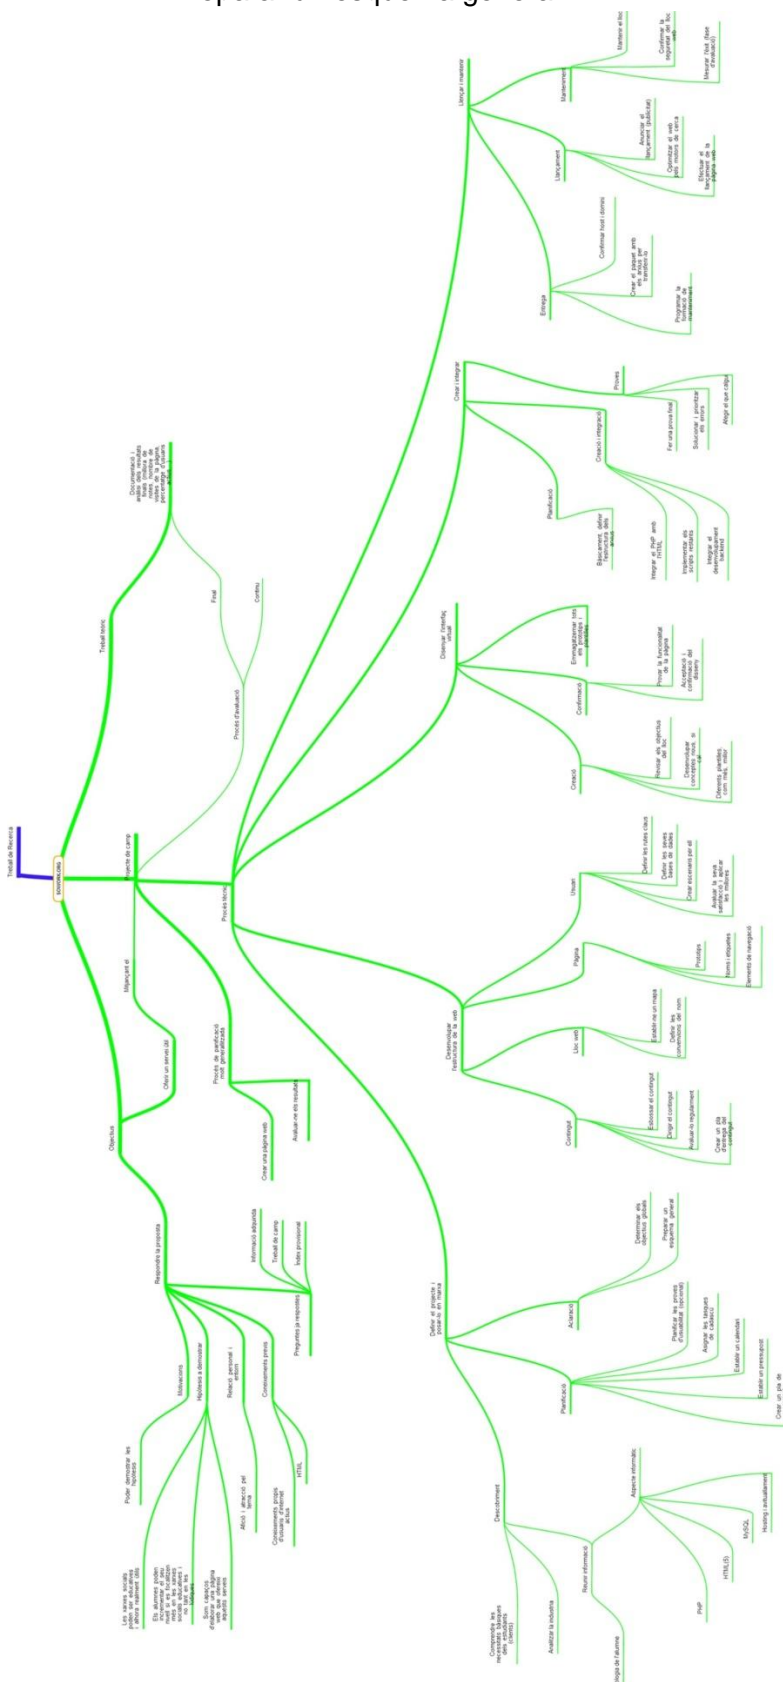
Treball de Recerca
SOWNLOADING
Treball teòric
Documentació i anàlisi dels resultats finals (hàbits de votes de la pàgina, per vegades d'usuaris actius)
Final
Continu
Procés d'avaluació
Aspecte de camp
Millorant-lo
Oferir un servei útil
Procés de planificació molt generalitzada
Crear una pàgina web
Avaluar-ne els resultats
Objectius
Respondre la proposta
Informació adjunta
Treball de camp
Índex provisional
Preguntes ja respostes
Motivacions
Poder demostrar les hipòtesis
Hipòtesis a demostrar
Les xarxes socials poden ser educatives i d'una manera útils
Els alumnes poden incrementar el seu nivell si es mostren més en les xarxes socials educatives i no tant en les d'oci
Som capaços d'elaborar una pàgina web que alhora aquests serveis
Relació personal i entorn
Afició i atracció pel tema
Coneixements previs
Coneixements propis d'usuaris d'internet actius
HTML
Procés tècnic
Llançar i mantenir
Manteniment
Mantenir el lloc
Confirmar la seguretat del lloc web
Mesurar l'èxit (fase d'avaluació)
Llançament
Anunciar el llançament (publicitat)
Optimitzar el web pels motors de cerca
Efectuar el llançament de la pàgina web
Entrega
Confirmar host i domini
Crear el paquet amb els arxius per transferir-lo
Programar la tècnica de manteniment
Crear i integrar
Proves
Fer una prova final
Solucionar i prioritzar els errors
Afegir el que calgui
Creació i integració
Integrar el PHP amb HTML
Implementar els scripts restants
Integrar el desenvolupament backend
Planificació
Bàsicament, definir l'estructura dels arxius
Dissenyar l'interfaç visual
Emmagatzemar tots els prototips i plantilles
Confirmació
Provar la funcionalitat de la pàgina
Acceptació i confirmació del disseny
Creació
Revisar els objectius del lloc
Desenvolupar conceptes nous, si cal
Diferents plantilles, com més, millor
Desenvolupar l'estructura de la web
Usuari
Definir les rutes claus
Definir les seves bases de dades
Crear escenaris per al
Avaluar la seva satisfacció i aplicar les millores
Pàgina
Prototips
Noms i etiquetes
Elements de navegació
Lloc web
Establir-ne un mapa
Definir les convencions del nom
Contingut
Seleccionar el contingut
Dirigir el contingut
Avaluar-lo regularment
Crear un pla d'entrega del contingut
Definir el projecte i posar-lo en marxa
Aclariment
Determinar els objectius globals
Preparar un esquema general
Planificació
Planificar les proves d'usabilitat (feedback)
Assignar les tasques de cadascú
Establir un calendari
Establir un pressupost
Crear un pla de
Descobriment
Comprendre les necessitats (bàsiques dels estudiants) (clients)
Analitzar la indústria
Reunir informació
Aspecte informàtic
PHP
HTML(5)
MySQL
Hosting i actualitzament
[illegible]logia de l'alumne